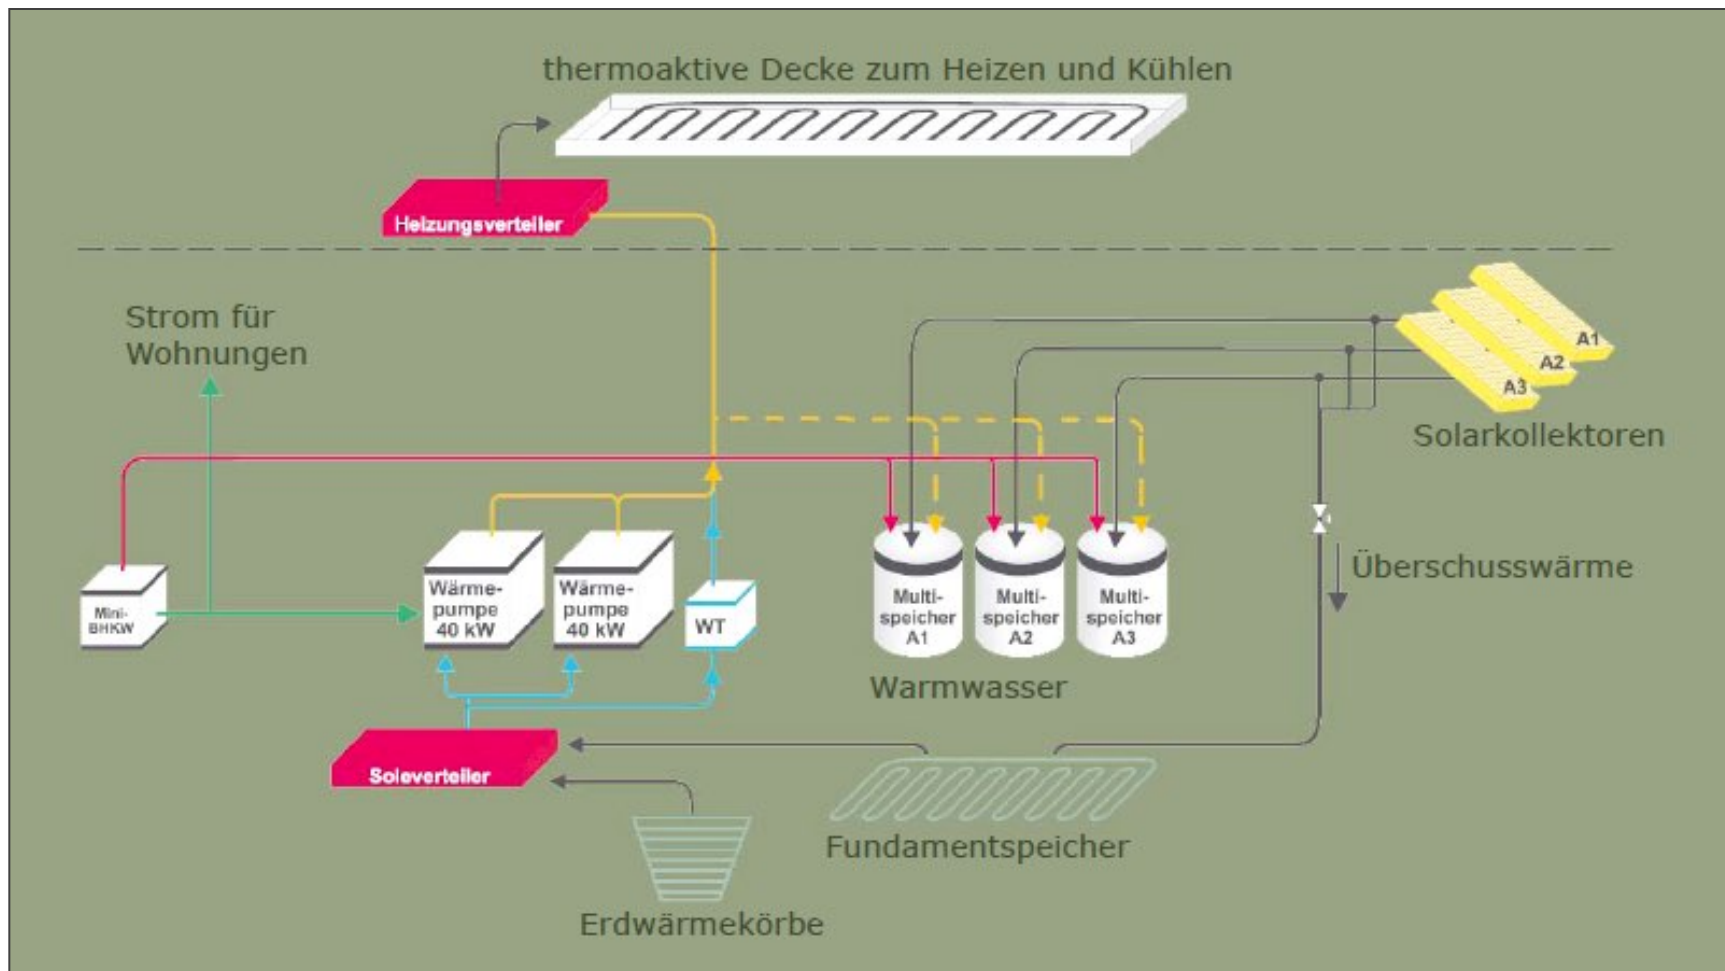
thermoaktive Decke zum Heizen und Kühlen

Heizungsverteiler

Strom für Wohnungen

A1
A2
A3

Solarkollektoren

Mini-BHKW

Wärme-pumpe 40 kW

Wärme-pumpe 40 kW

WT

Multi-speicher A1

Multi-speicher A2

Multi-speicher A3

Überschusswärme

Warmwasser

Soleverteiler

Fundamentspeicher

Erdwärmekörbe